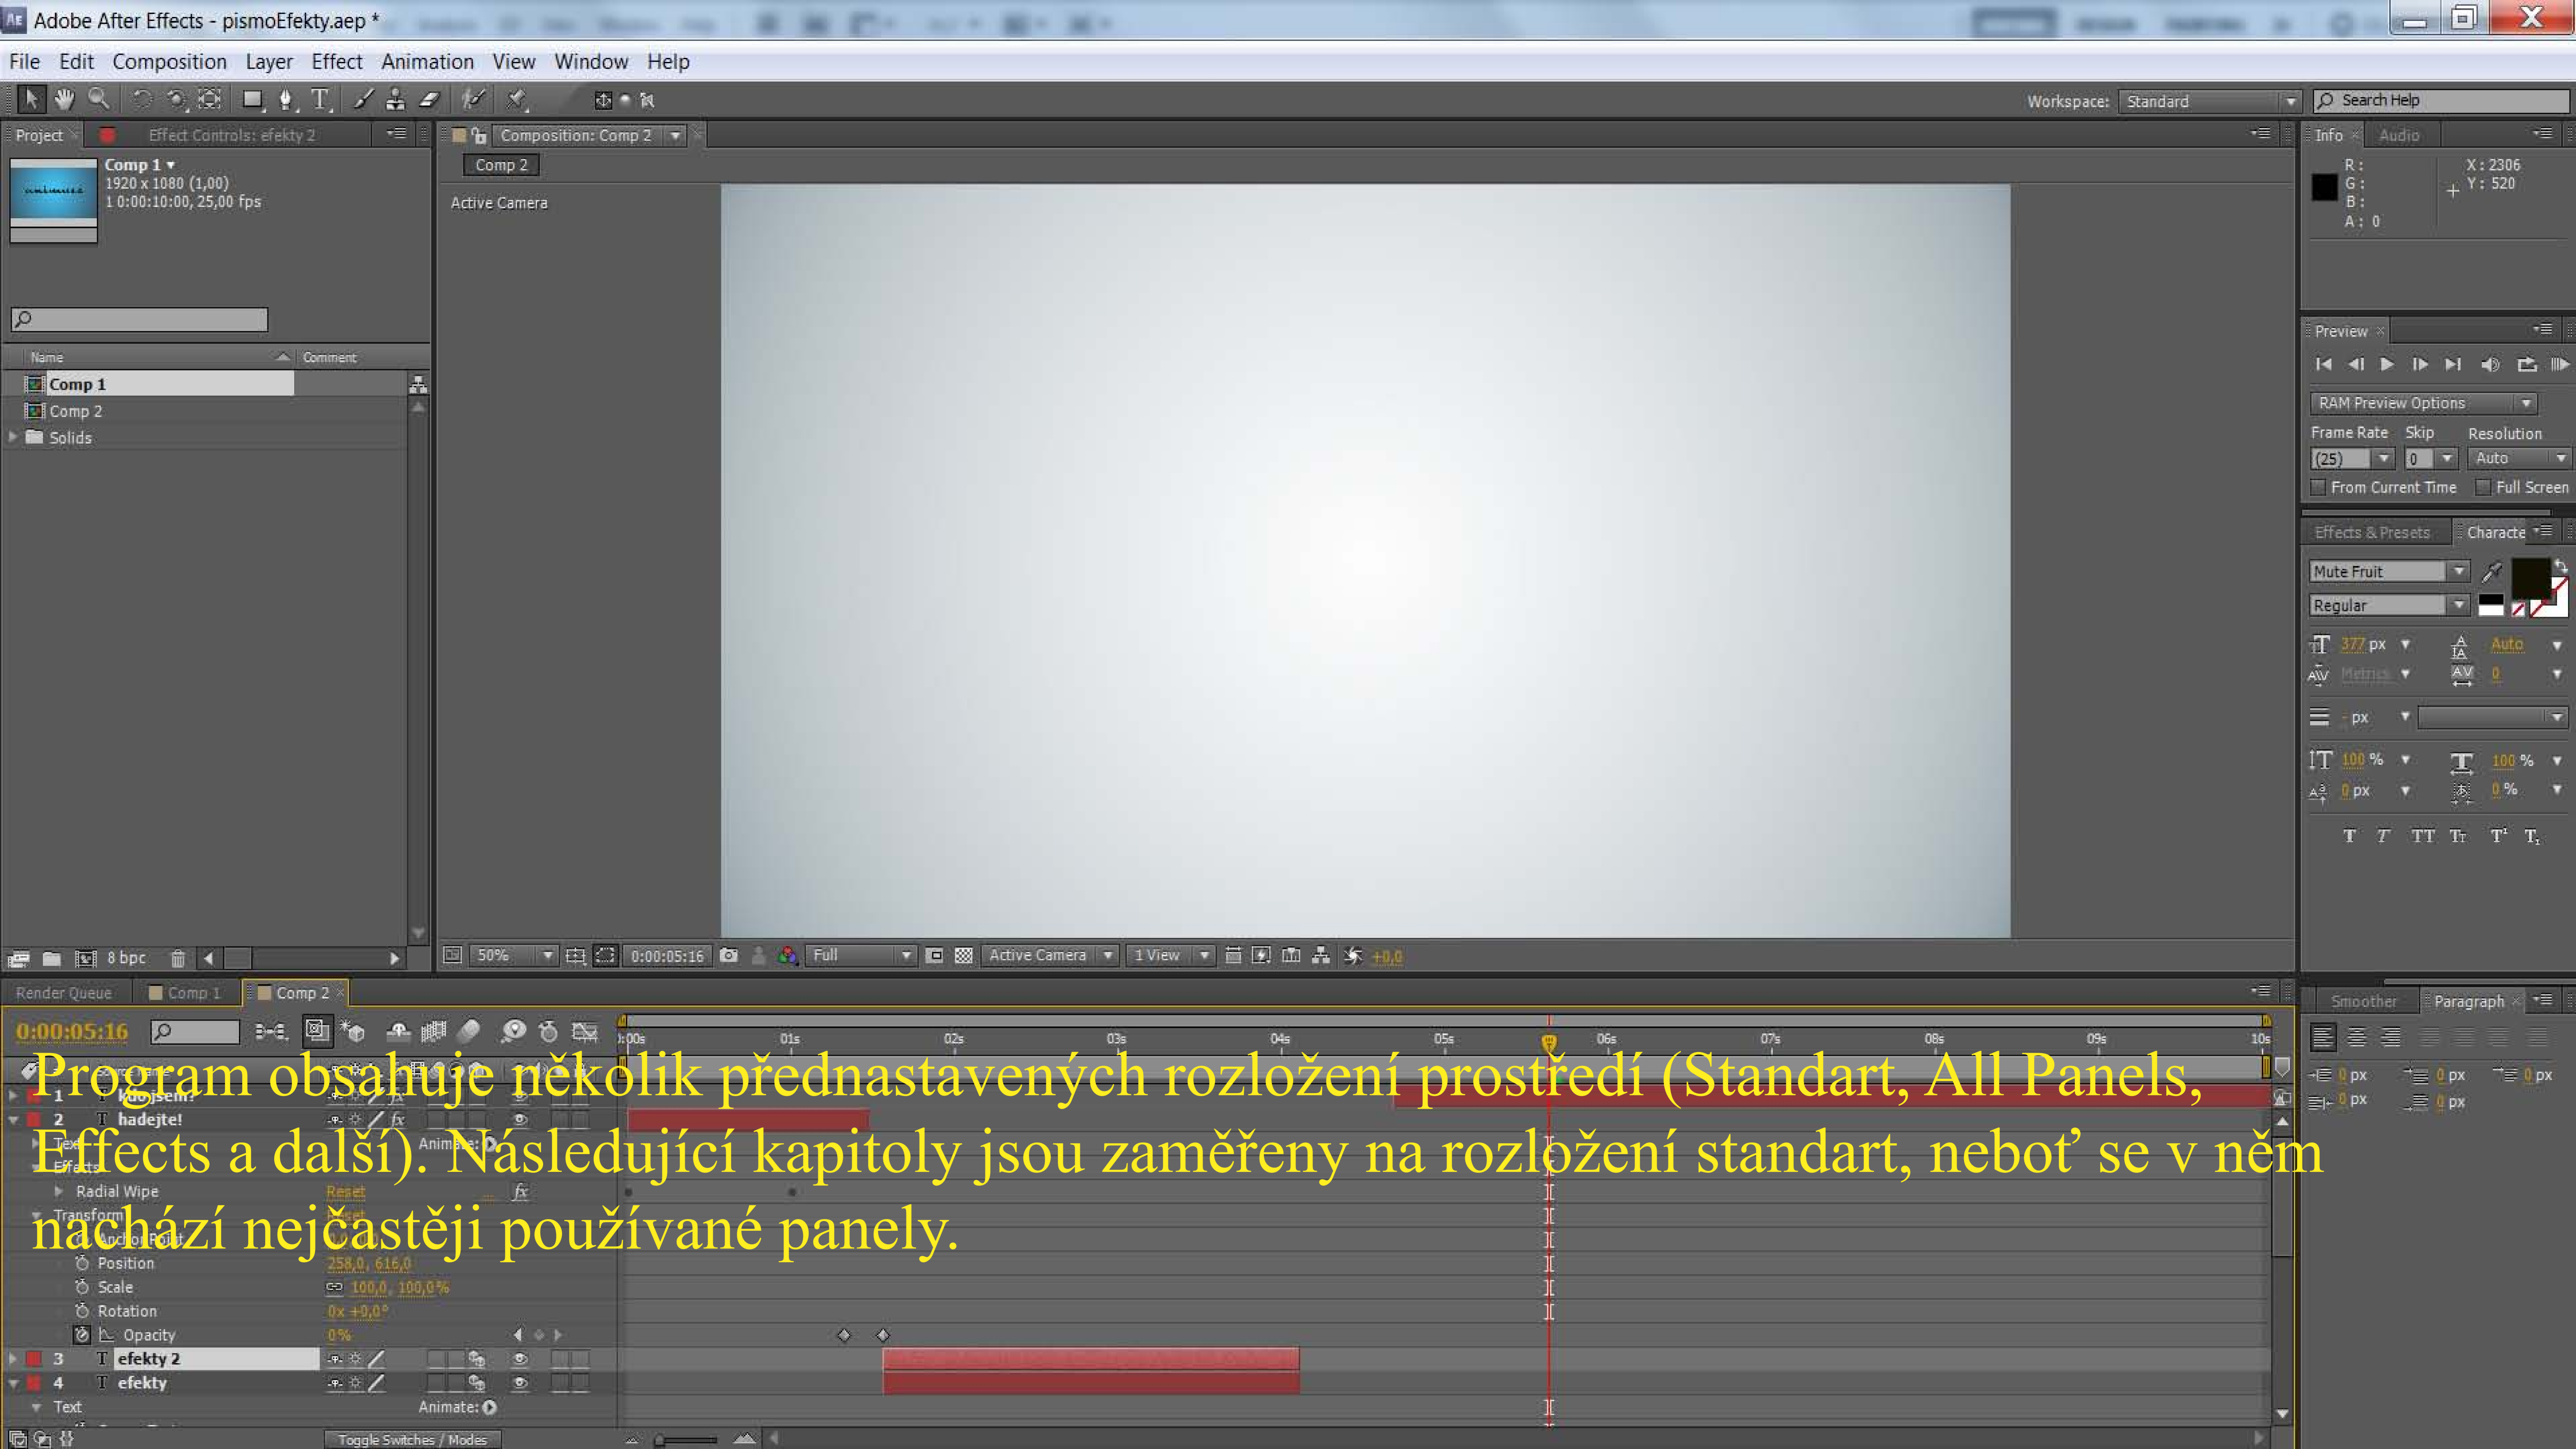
Adobe After Effects - pismoEfekty.aep *

File Edit Composition Layer Effect Animation View Window Help

Workspace: Standard
Search Help

Project
Effect Controls: efekty 2
Comp 1 ▾
1920 x 1080 (1,00)
Δ 0:00:10:00, 25,00 fps

Name
Comment
Comp 1
Comp 2
Solids

8 bpc

Composition: Comp 2
Comp 2
Active Camera

50%
0:00:05:16
Full
Active Camera
1 View
+0,0

Info
Audio
R :
G :
B :
A : 0
X : 2306
Y : 520

Preview
RAM Preview Options
Frame Rate
Skip
Resolution
(25)
0
Auto
From Current Time
Full Screen

Effects & Presets
Characte
Mute Fruit
Regular
377 px
Auto
Metrics
0
- px
100 %
100 %
0 px
0 %

Render Queue
Comp 1
Comp 2
0:00:05:16
0:00s
01s
02s
03s
04s
05s
06s
07s
08s
09s
10s

Smoother
Paragraph
0 px
0 px
0 px
0 px
0 px

Program obsahuje několik přednastavených rozložení prostředí (Standart, All Panels, Effects a další). Následující kapitoly jsou zaměřeny na rozložení standart, neboť se v něm nachází nejčastěji používané panely.

1
2
hadejte!
Animate:
Radial Wipe
Reset
Transform
Position
258,0, 616,0
Scale
100,0, 100,0%
Rotation
0x +0,0°
Opacity
0%
3
efekty 2
4
efekty
Text
Animate:
Toggle Switches / Modes